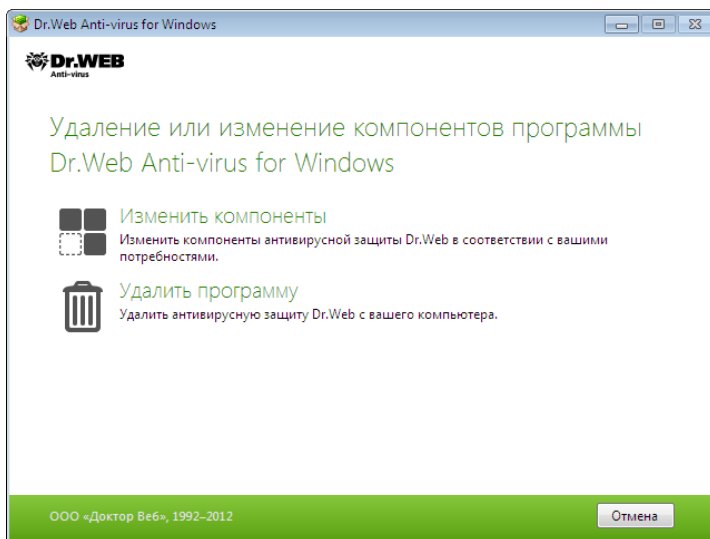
Dr.Web Anti-virus for Windows

Dr.WEB
Anti-virus

Удаление или изменение компонентов программы Dr.Web Anti-virus for Windows

Изменить компоненты
Изменить компоненты антивирусной защиты Dr.Web в соответствии с вашими потребностями.

Удалить программу
Удалить антивирусную защиту Dr.Web с вашего компьютера.

ООО «Доктор Веб», 1992–2012

Отмена